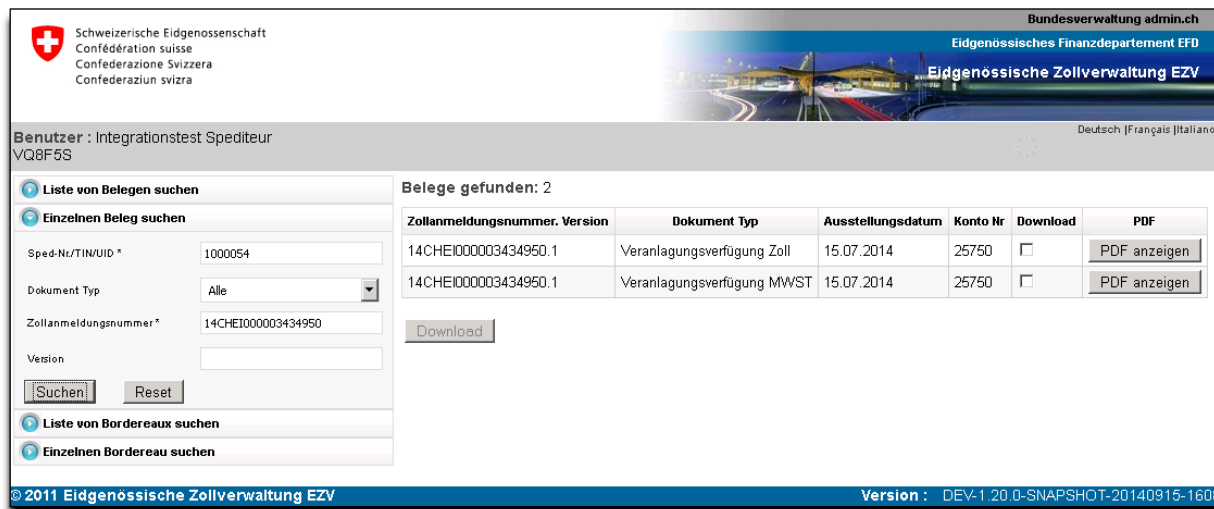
Schweizerische Eidgenossenschaft
Confédération suisse
Confederazione Svizzera
Confederaziun svizra

Bundesverwaltung admin.ch
Eidgenössisches Finanzdepartement EFD
Eidgenössische Zollverwaltung EZV

Benutzer : Integrationstest Spediteur
VQ8F5S

Deutsch |Français |Italian

Liste von Belegen suchen
Einzelnen Beleg suchen
Sped-Nr./TIN/UID * 1000054
Dokument Typ Alle
Zollanmeldungsnummer * 14CHEI000003434950
Version
Suchen Reset
Liste von Bordereaux suchen
Einzelnen Bordereau suchen

Belege gefunden: 2

| Zollanmeldungsnummer. Version | Dokument Typ | Ausstellungsdatum | Konto Nr | Download | PDF |
|---|---|---|---|---|---|
| 14CHEI000003434950.1 | Veranlagungsverfügung Zoll | 15.07.2014 | 25750 | ☐ | PDF anzeigen |
| 14CHEI000003434950.1 | Veranlagungsverfügung MWST | 15.07.2014 | 25750 | ☐ | PDF anzeigen |

Download

© 2011 Eidgenössische Zollverwaltung EZV
Version : DEV-1.20.0-SNAPSHOT-20140915-160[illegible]